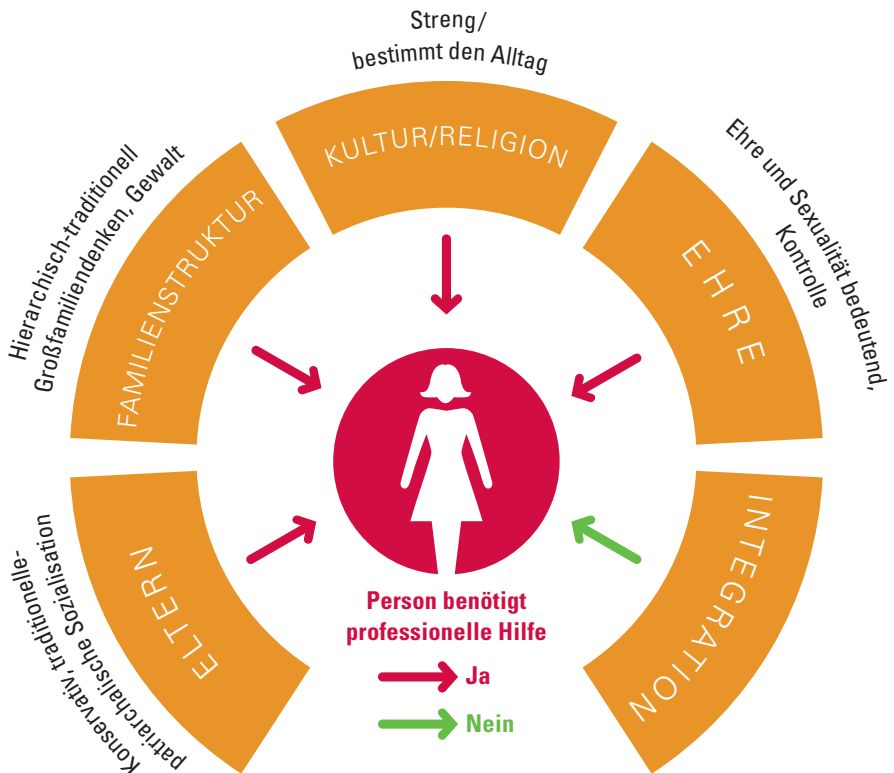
Streng/
bestimmt den Alltag

KULTUR/RELIGION

Hierarchisch-traditionell
Großfamiliendenken, Gewalt

FAMILIENSTRUKTUR

Ehre und Sexualität bedeutend,
Kontrolle

EHRE

Konservativ-traditionelle-
patriarchalische Sozialisation

ELTERN

INTEGRATION

Person benötigt
professionelle Hilfe

Ja

Nein